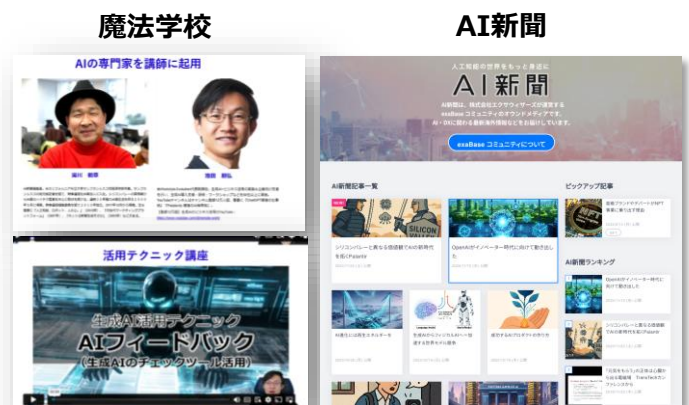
魔法学校

AIの専門家を講師に起用

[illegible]

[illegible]

活用テクニック講座

生成AI活用テクニック
AIフィードバック
（生成AIのチェックツール活用）

AI新聞

人工知能の世界をもっと身近に
AI新聞

AI新聞は、株式会社エクサウィザーズが運営する exaBase コミュニティのオウンドメディアです。AI・DXに関する最新事例情報などをお届けしています。

exaBase コミュニティについて

AI新聞記事一覧

シリコンバレーと異なる関係者でAI新時代を拓くPlaaris

OpenAIがイノベーター時代に向けて動き出した

ピックアップ記事

AI新聞ランキング

OpenAIがイノベーター時代に向けて動き出した

シリコンバレーと異なる関係者でAI新時代を拓くPlaaris